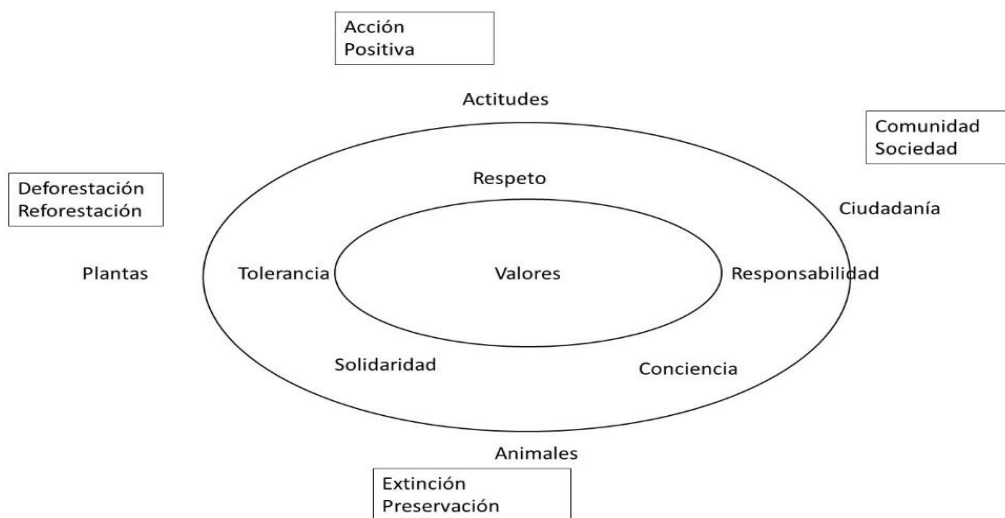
Acción
Positiva

Actitudes

Comunidad
Sociedad

Deforestación
Reforestación

Respeto

Ciudadanía

Plantas

Tolerancia

Valores

Responsabilidad

Solidaridad

Conciencia

Animales

Extinción
Preservación